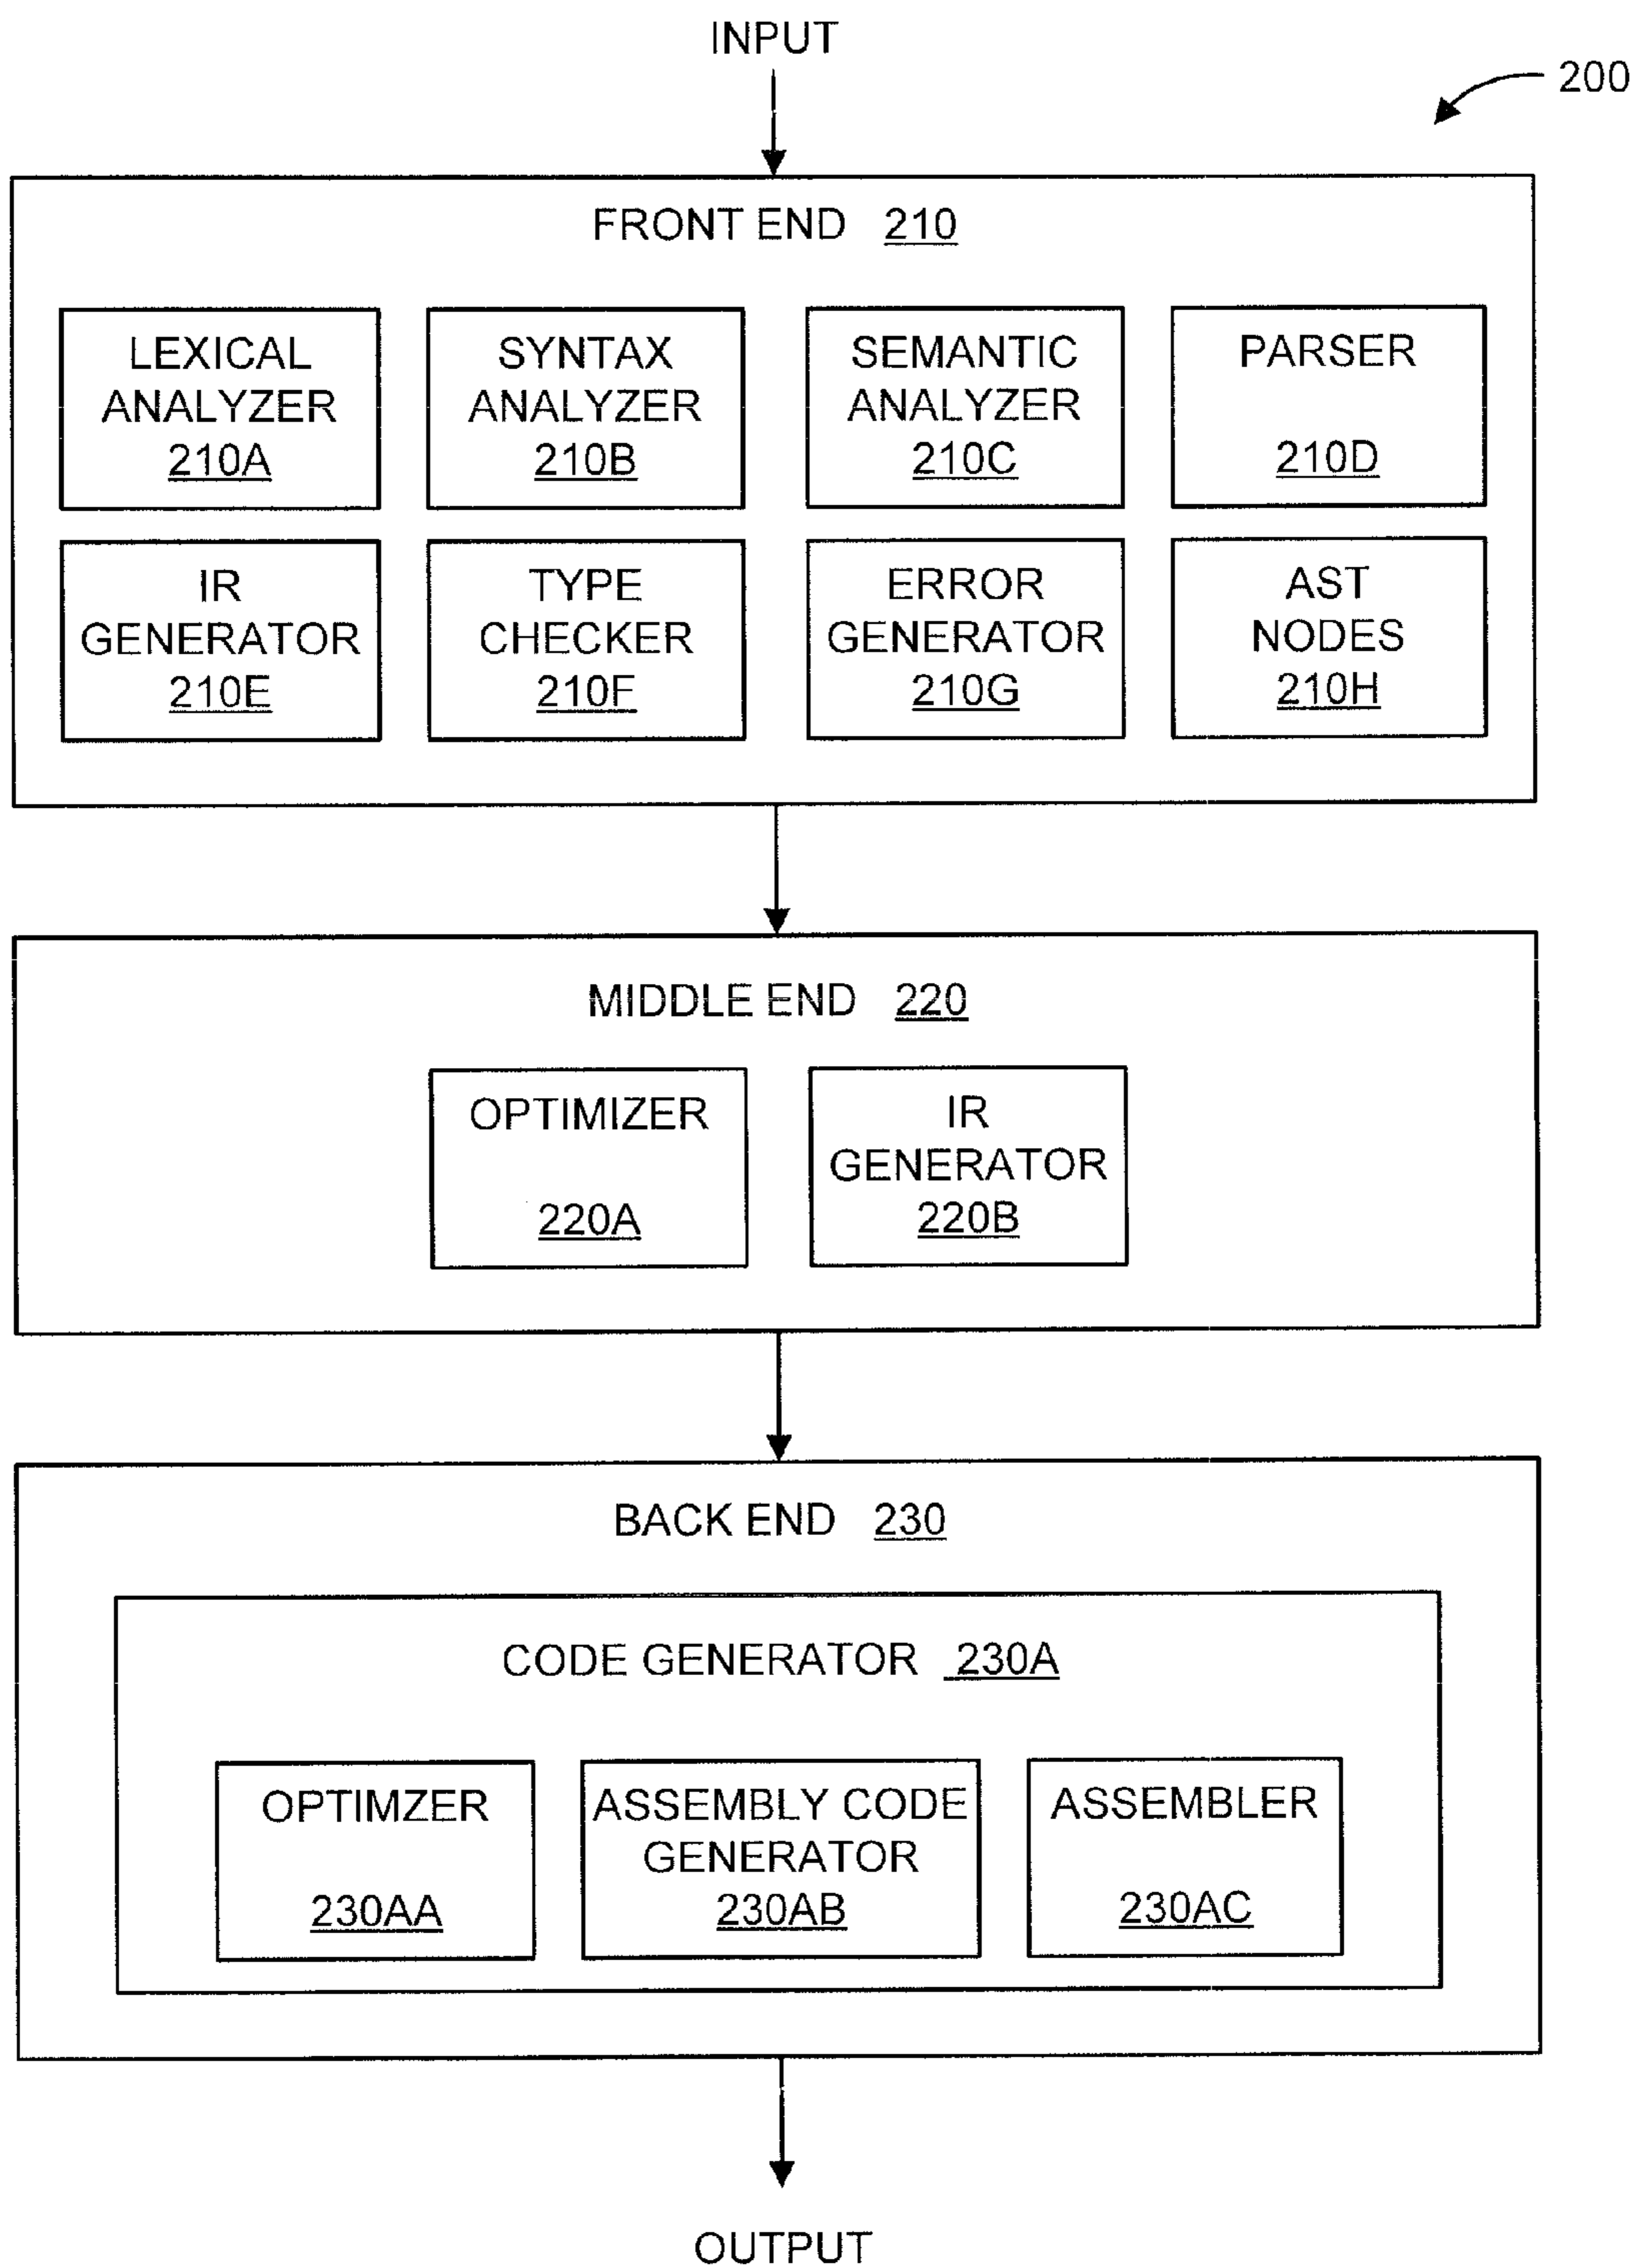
INPUT

200

FRONT END 210

LEXICAL ANALYZER 210A

SYNTAX ANALYZER 210B

SEMANTIC ANALYZER 210C

PARSER 210D

IR GENERATOR 210E

TYPE CHECKER 210F

ERROR GENERATOR 210G

AST NODES 210H

MIDDLE END 220

OPTIMIZER 220A

IR GENERATOR 220B

BACK END 230

CODE GENERATOR 230A

OPTIMZER 230AA

ASSEMBLY CODE GENERATOR 230AB

ASSEMBLER 230AC

OUTPUT